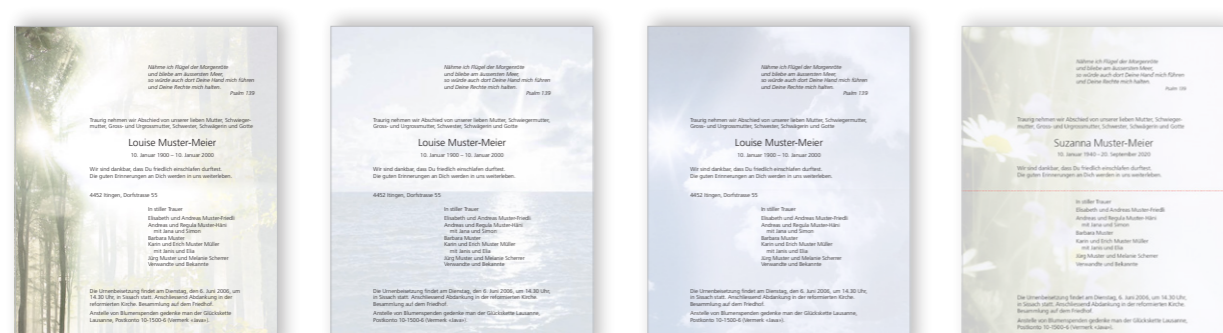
Nähme ich Flügel der Morgenröte
und bliebe am äussersten Meer,
so würde auch dort Deine Hand mich führen
und Deine Rechte mich halten.
Psalm 139

Traurig nehmen wir Abschied von unserer lieben Mutter, Schwiegermutter, Gross- und Urgrossmutter, Schwester, Schwägerin und Gotte

Louise Muster-Meier
10. Januar 1900 – 10. Januar 2000

Wir sind dankbar, dass Du friedlich einschlafen durftest.
Die guten Erinnerungen an Dich werden in uns weiterleben.

4452 Itingen, Dorfstrasse 55

In stiller Trauer
Elisabeth und Andreas Muster-Friedli
Andreas und Regula Muster-Häni
mit Jana und Simon
Barbara Muster
Karin und Erich Muster Müller
mit Jana und Elia
Jürg Muster und Melanie Scherrer
Verwandte und Bekannte

Die Urnenbeisetzung findet am Dienstag, den 6. Juni 2006, um 14.30 Uhr, in Sissach statt. Anschliessend Abdankung in der reformierten Kirche. Besammlung auf dem Friedhof.
Anstelle von Blumenspenden gedenke man der Glückskette Lausanne, Postkonto 10-1500-6 (Vermerk «Javi»).

Nähme ich Flügel der Morgenröte
und bliebe am äussersten Meer,
so würde auch dort Deine Hand mich führen
und Deine Rechte mich halten.
Psalm 139

Traurig nehmen wir Abschied von unserer lieben Mutter, Schwiegermutter, Gross- und Urgrossmutter, Schwester, Schwägerin und Gotte

Louise Muster-Meier
10. Januar 1900 – 10. Januar 2000

Wir sind dankbar, dass Du friedlich einschlafen durftest.
Die guten Erinnerungen an Dich werden in uns weiterleben.

4452 Itingen, Dorfstrasse 55

In stiller Trauer
Elisabeth und Andreas Muster-Friedli
Andreas und Regula Muster-Häni
mit Jana und Simon
Barbara Muster
Karin und Erich Muster Müller
mit Jana und Elia
Jürg Muster und Melanie Scherrer
Verwandte und Bekannte

Die Urnenbeisetzung findet am Dienstag, den 6. Juni 2006, um 14.30 Uhr, in Sissach statt. Anschliessend Abdankung in der reformierten Kirche. Besammlung auf dem Friedhof.
Anstelle von Blumenspenden gedenke man der Glückskette Lausanne, Postkonto 10-1500-6 (Vermerk «Javi»).

Nähme ich Flügel der Morgenröte
und bliebe am äussersten Meer,
so würde auch dort Deine Hand mich führen
und Deine Rechte mich halten.
Psalm 139

Traurig nehmen wir Abschied von unserer lieben Mutter, Schwiegermutter, Gross- und Urgrossmutter, Schwester, Schwägerin und Gotte

Louise Muster-Meier
10. Januar 1900 – 10. Januar 2000

Wir sind dankbar, dass Du friedlich einschlafen durftest.
Die guten Erinnerungen an Dich werden in uns weiterleben.

4452 Itingen, Dorfstrasse 55

In stiller Trauer
Elisabeth und Andreas Muster-Friedli
Andreas und Regula Muster-Häni
mit Jana und Simon
Barbara Muster
Karin und Erich Muster Müller
mit Jana und Elia
Jürg Muster und Melanie Scherrer
Verwandte und Bekannte

Die Urnenbeisetzung findet am Dienstag, den 6. Juni 2006, um 14.30 Uhr, in Sissach statt. Anschliessend Abdankung in der reformierten Kirche. Besammlung auf dem Friedhof.
Anstelle von Blumenspenden gedenke man der Glückskette Lausanne, Postkonto 10-1500-6 (Vermerk «Javi»).

Nähme ich Flügel der Morgenröte
und bliebe am äussersten Meer,
so würde auch dort Deine Hand mich führen
und Deine Rechte mich halten.
Psalm 139

Traurig nehmen wir Abschied von unserer lieben Mutter, Schwiegermutter, Gross- und Urgrossmutter, Schwester, Schwägerin und Gotte

Suzanna Muster-Meier
10. Januar 1940 – 20. September 2020

Wir sind dankbar, dass Du friedlich einschlafen durftest.
Die guten Erinnerungen an Dich werden in uns weiterleben.

In stiller Trauer
Elisabeth und Andreas Muster-Friedli
Andreas und Regula Muster-Häni
mit Jana und Simon
Barbara Muster
Karin und Erich Muster Müller
mit Jana und Elia
Jürg Muster und Melanie Scherrer
Verwandte und Bekannte

Die Urnenbeisetzung findet am Dienstag, 6. Juni 2006, um 14.30 Uhr, in Sissach statt. Anschliessend Abdankung in der reformierten Kirche. Besammlung auf dem Friedhof.
Anstelle von Blumenspenden gedenke man der Glückskette Lausanne, Postkonto 10-1500-6 (Vermerk «Javi»).